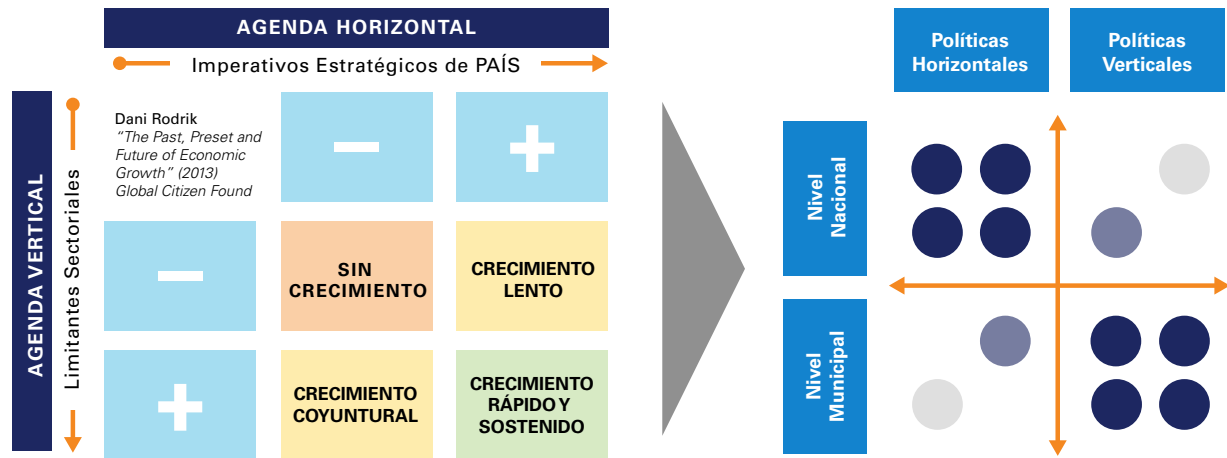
AGENDA HORIZONTAL

Imperativos Estratégicos de PAÍS

AGENDA VERTICAL

Limitantes Sectoriales

Dani Rodrik
"The Past, Preset and Future of Economic Growth" (2013)
Global Citizen Found

| | – | + |
|---|---|---|
| – | SIN CRECIMIENTO | CRECIMIENTO LENTO |
| + | CRECIMIENTO COYUNTURAL | CRECIMIENTO RÁPIDO Y SOSTENIDO |

Políticas Horizontales

Políticas Verticales

Nivel Nacional

Nivel Municipal